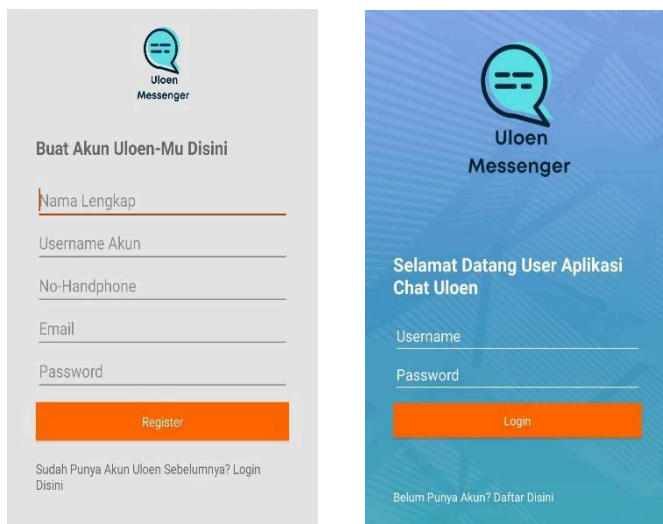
Uloen Messenger

Buat Akun Uloen-Mu Disini

Nama Lengkap

Username Akun

No-Handphone

Email

Password

Register

Sudah Punya Akun Uloen Sebelumnya? Login Disini

Uloen Messenger

Selamat Datang User Aplikasi Chat Uloen

Username

Password

Login

Belum Punya Akun? Daftar Disini